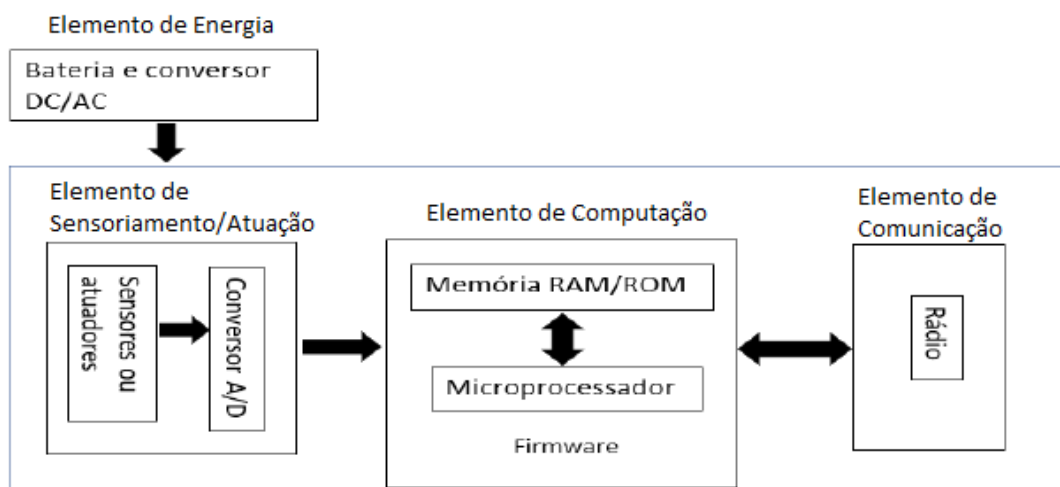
Elemento de Energia

Bateria e conversor DC/AC

Elemento de Sensoriamento/Atuação

Sensores ou atuadores

Conversor A/D

Elemento de Computação

Memória RAM/ROM

Microprocessador

Firmware

Elemento de Comunicação

Rádio